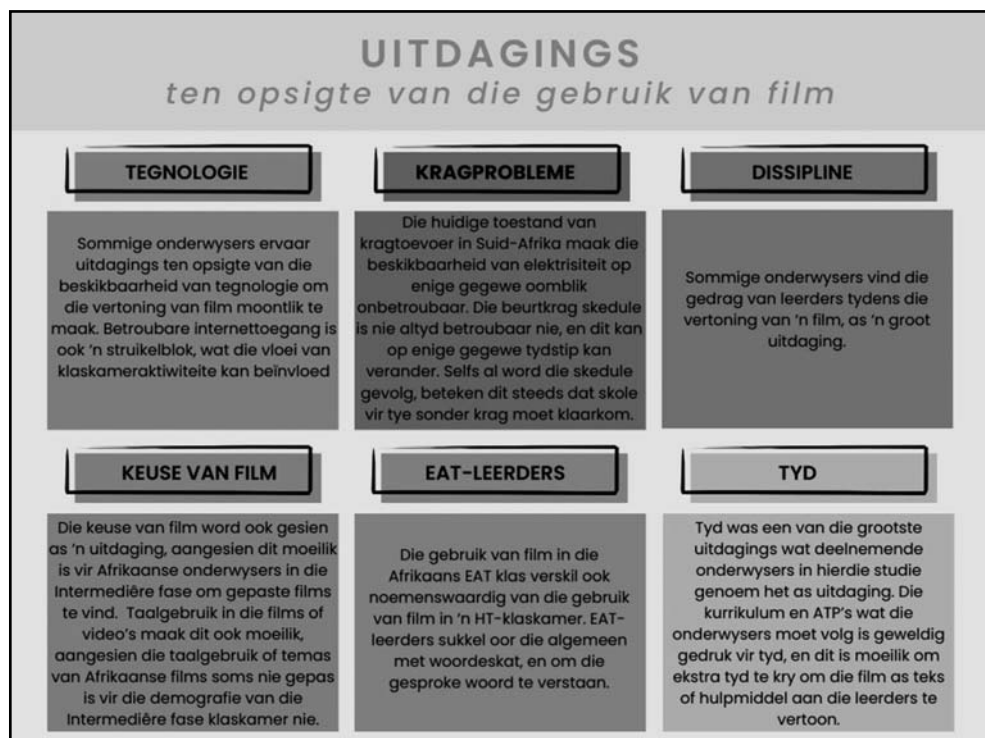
UITDAGINGS
ten opsigte van die gebruik van film

TEGNOLOGIE

Sommige onderwysers ervaar uitdagings ten opsigte van die beskikbaarheid van tegnologie om die vertoning van film moontlik te maak. Betroubare internettoegang is ook 'n struikelblok, wat die vloei van klaskameraktiwiteite kan beïnvloed

KRAGPROBLEME

Die huidige toestand van kragtoevoer in Suid-Afrika maak die beskikbaarheid van elektrisiteit op enige gegewe oomblik onbetroubaar. Die beurtkrag skedule is nie altyd betroubaar nie, en dit kan op enige gegewe tydstip kan verander. Selfs al word die skedule gevolg, beteken dit steeds dat skole vir tye sonder krag moet klaarkom.

DISSIPLINE

Sommige onderwysers vind die gedrag van leerders tydens die vertoning van 'n film, as 'n groot uitdaging.

KEUSE VAN FILM

Die keuse van film word ook gesien as 'n uitdaging, aangesien dit moeilik is vir Afrikaanse onderwysers in die Intermediêre fase om gepaste films te vind. Taalgebruik in die films of video's maak dit ook moeilik, aangesien die taalgebruik of temas van Afrikaanse films soms nie gepas is vir die demografie van die Intermediêre fase klaskamer nie.

EAT-LEERDERS

Die gebruik van film in die Afrikaans EAT klas verskil ook noemenswaardig van die gebruik van film in 'n HT-klaskamer. EAT-leerders sukkel oor die algemeen met woordeskat, en om die gesproke woord te verstaan.

TYD

Tyd was een van die grootste uitdagings wat deelnemende onderwysers in hierdie studie genoem het as uitdaging. Die kurrikulum en ATP's wat die onderwysers moet volg is geweldig gedruk vir tyd, en dit is moeilik om ekstra tyd te kry om die film as teks of hulpmiddel aan die leerders te vertoon.